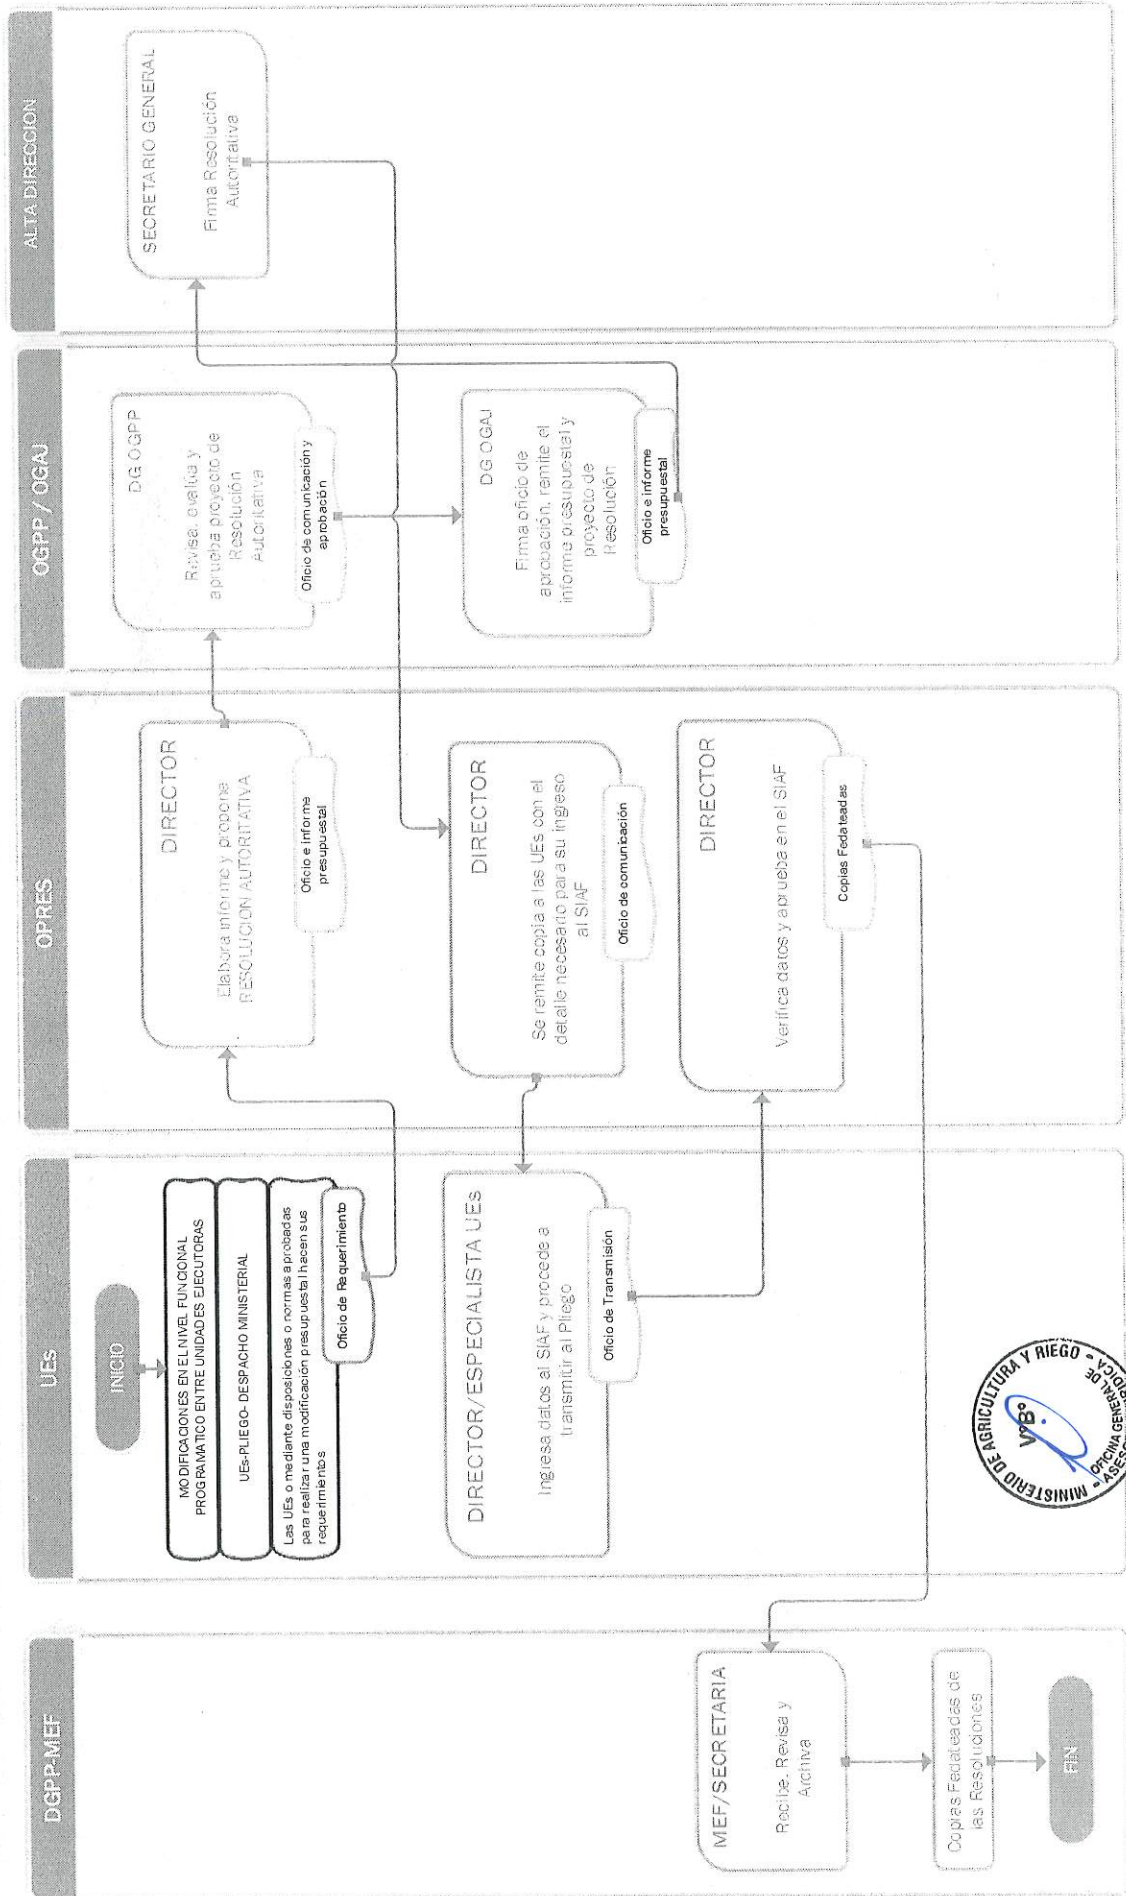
ALTA DIRECCION

SECRETARIO GENERAL

Firma Resolución Autoritativa

OGPP / OGAJ

DG OGPP

Revisa, evalúa y aprueba proyecto de Resolución Autoritativa

Oficio de comunicación y aprobación

DG OGAJ

Firma oficio de aprobación, remite el informe presupuestal y proyecto de Resolución

Oficio e informe presupuestal

OPRES

DIRECTOR

Elabora informe y propone RESOLUCION AUTORITATIVA

Oficio e informe presupuestal

DIRECTOR

Se remite copia a las UEs con el detalle necesario para su ingreso al SIAF

Oficio de comunicación

DIRECTOR

Verifica datos y aprueba en el SIAF

Copias Fedateadas

UEs

INICIO

MODIFICACIONES EN EL NIVEL FUNCIONAL PROGRAMATICO ENTRE UNIDADES EJECUTORAS

UEs-PLIEGO- DESPACHO MINISTERIAL

Las UEs o mediante disposiciones o normas aprobadas para realizar una modificación presupuestal hacen sus requerimientos

Oficio de Requerimiento

DIRECTOR/ESPECIALISTA UEs

Ingresa datos al SIAF y procede a transmitir al Pliego

Oficio de Transmisión

DGPP-MEF

MEF/SECRETARIA

Recibe, Revisa y Archiva

Copias Fedateadas de las Resoluciones

FIN

MINISTERIO DE AGRICULTURA Y RIEGO
V°B°
OFICINA GENERAL DE ASESORIA JURIDICA